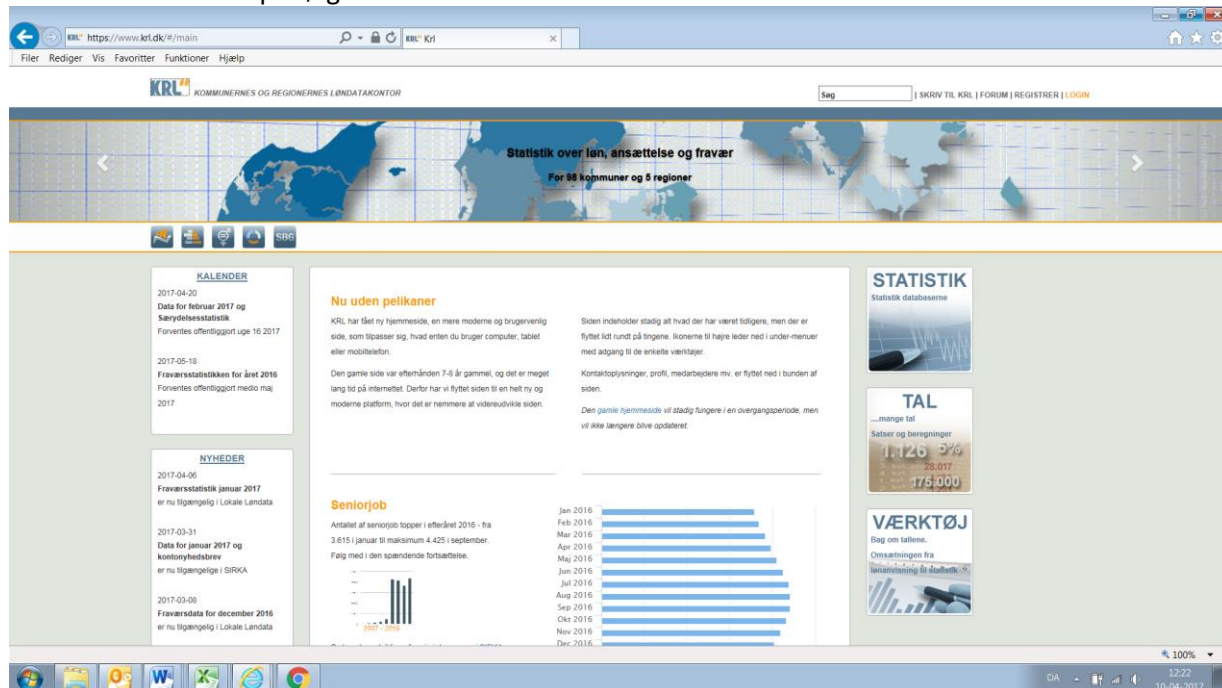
https://www.krl.dk/#/main
KRL Krl
Filer Rediger Vis Favoritter Funktioner Hjælp

KRL KOMMUNERNES OG REGIONERNES LØNDATAKONTOR
Søg | SKRIV TIL KRL | FORUM | REGISTRER | LOGIN

Statistik over løn, ansættelse og fravær
For 98 kommuner og 5 regioner

SBC

KALENDER
2017-04-20
Data for februar 2017 og Særydelsesstatistik
Forventes offentliggjort uge 16 2017

2017-05-18
Fraværsstatistikken for året 2016
Forventes offentliggjort medio maj 2017

NYHEDER
2017-04-06
Fraværsstatistik januar 2017
er nu tilgængelig i Lokale Løndata

2017-03-31
Data for januar 2017 og kontonyhedsbrev
er nu tilgængelige i SIRKA

2017-03-08
Fraværsdata for december 2016
er nu tilgængelig i Lokale Løndata

Nu uden pelikaner
KRL har fået ny hjemmeside, en mere moderne og brugervenlig side, som tilpasser sig, hvad enten du bruger computer, tablet eller mobiltelefon.

Den gamle side var efterhånden 7-8 år gammel, og det er meget lang tid på internettet. Derfor har vi flyttet siden til en helt ny og moderne platform, hvor det er nemmere at videreudvikle siden.

Siden indeholder stadig alt hvad der har været tidligere, men der er flyttet lidt rundt på tingene. Ikonerne til højre leder ned i under-menuer med adgang til de enkelte værktøjer.

Kontaktoplysninger, profil, medarbejdere mv. er flyttet ned i bunden af siden.

Den gamle hjemmeside vil stadig fungere i en overgangsperiode, men vil ikke længere blive opdateret.

Seniorjob
Antallet af seniorjob topper i efteråret 2016 - fra 3.615 i januar til maksimum 4.425 i september.
Følg med i den spændende fortsættelse.

2007 - 2016

Jan 2016
Feb 2016
Mar 2016
Apr 2016
Maj 2016
Jun 2016
Jul 2016
Aug 2016
Sep 2016
Okt 2016
Nov 2016
Dec 2016

STATISTIK
Statistik databaserne

TAL
....mange tal
Satser og beregninger
1.126 5%
28.017
175.000

VÆRKTØJ
Bag om tallene.
Omsætningen fra lønanvisning til statistik

100%
DA 12:22 10-04-2017